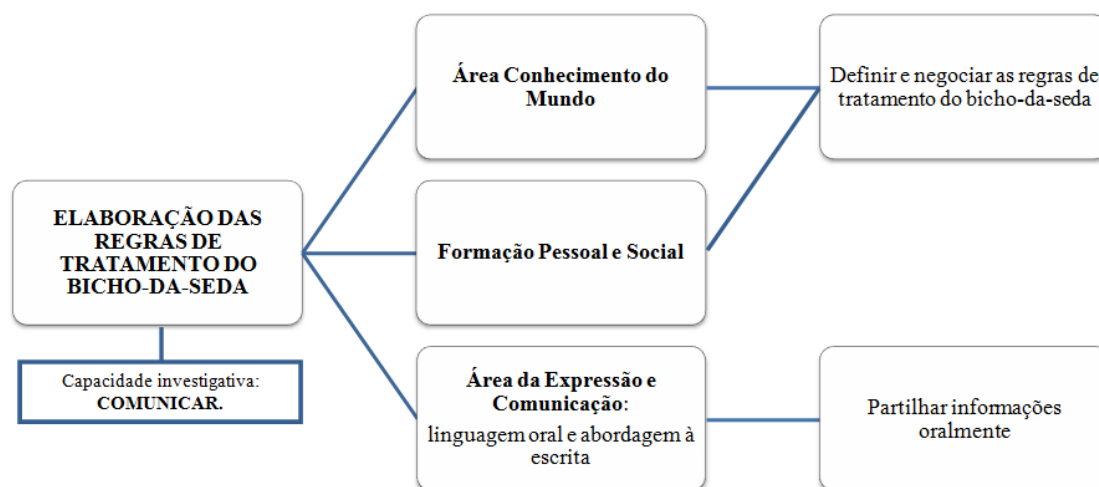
ELABORAÇÃO DAS REGRAS DE TRATAMENTO DO BICHO-DA-SEDA

Capacidade investigativa: COMUNICAR.

Área Conhecimento do Mundo

Formação Pessoal e Social

Área da Expressão e Comunicação: linguagem oral e abordagem à escrita

Definir e negociar as regras de tratamento do bicho-da-seda

Partilhar informações oralmente